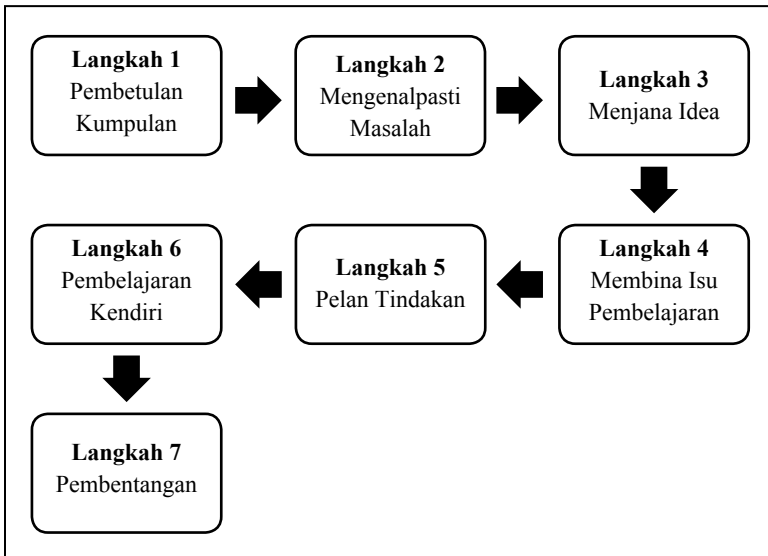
**Langkah 1**
Pembetulan Kumpulan

**Langkah 2**
Mengenalpasti Masalah

**Langkah 3**
Menjana Idea

**Langkah 4**
Membina Isu Pembelajaran

**Langkah 5**
Pelan Tindakan

**Langkah 6**
Pembelajaran Kendiri

**Langkah 7**
Pembentangan